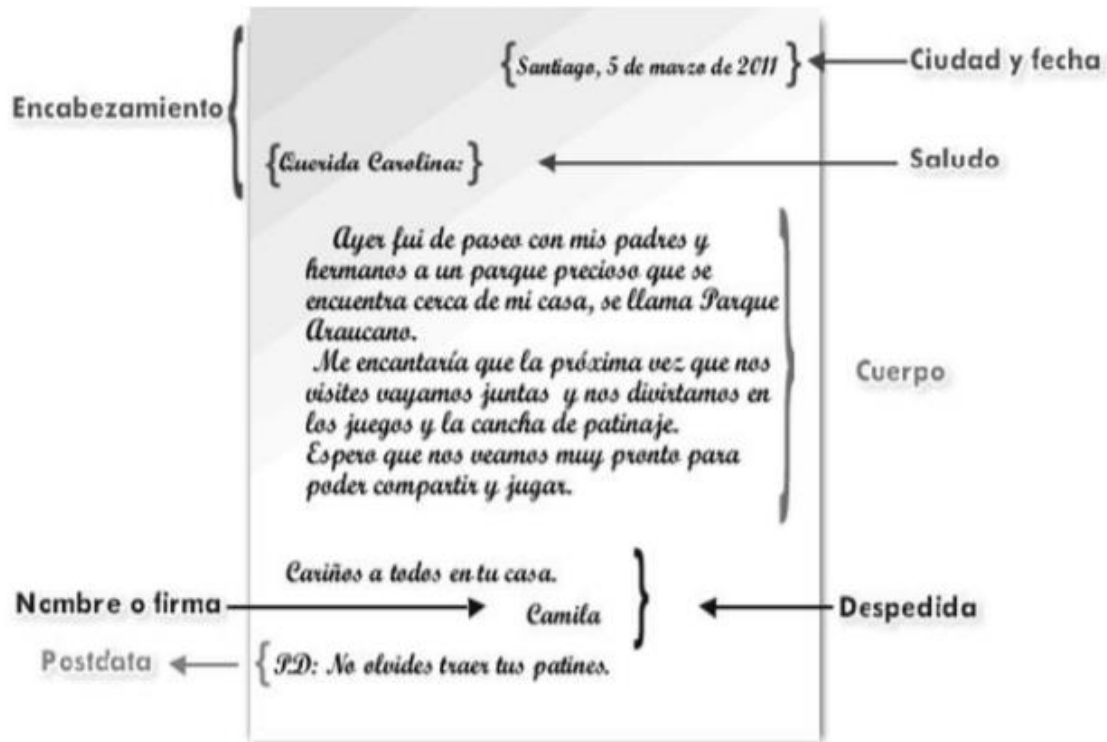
Santiago, 5 de marzo de 2011

Ciudad y fecha

Encabezamiento

Querida Carolina:

Saludo

Ayer fui de paseo con mis padres y hermanos a un parque precioso que se encuentra cerca de mi casa, se llama Parque Araucano.
Me encantaría que la próxima vez que nos visites vayamos juntas y nos divirtamos en los juegos y la cancha de patinaje.
Espero que nos veamos muy pronto para poder compartir y jugar.

Cuerpo

Cariños a todos en tu casa.

Camila

Nombre o firma

Despedida

Postdata

PD: No olvides traer tus patines.